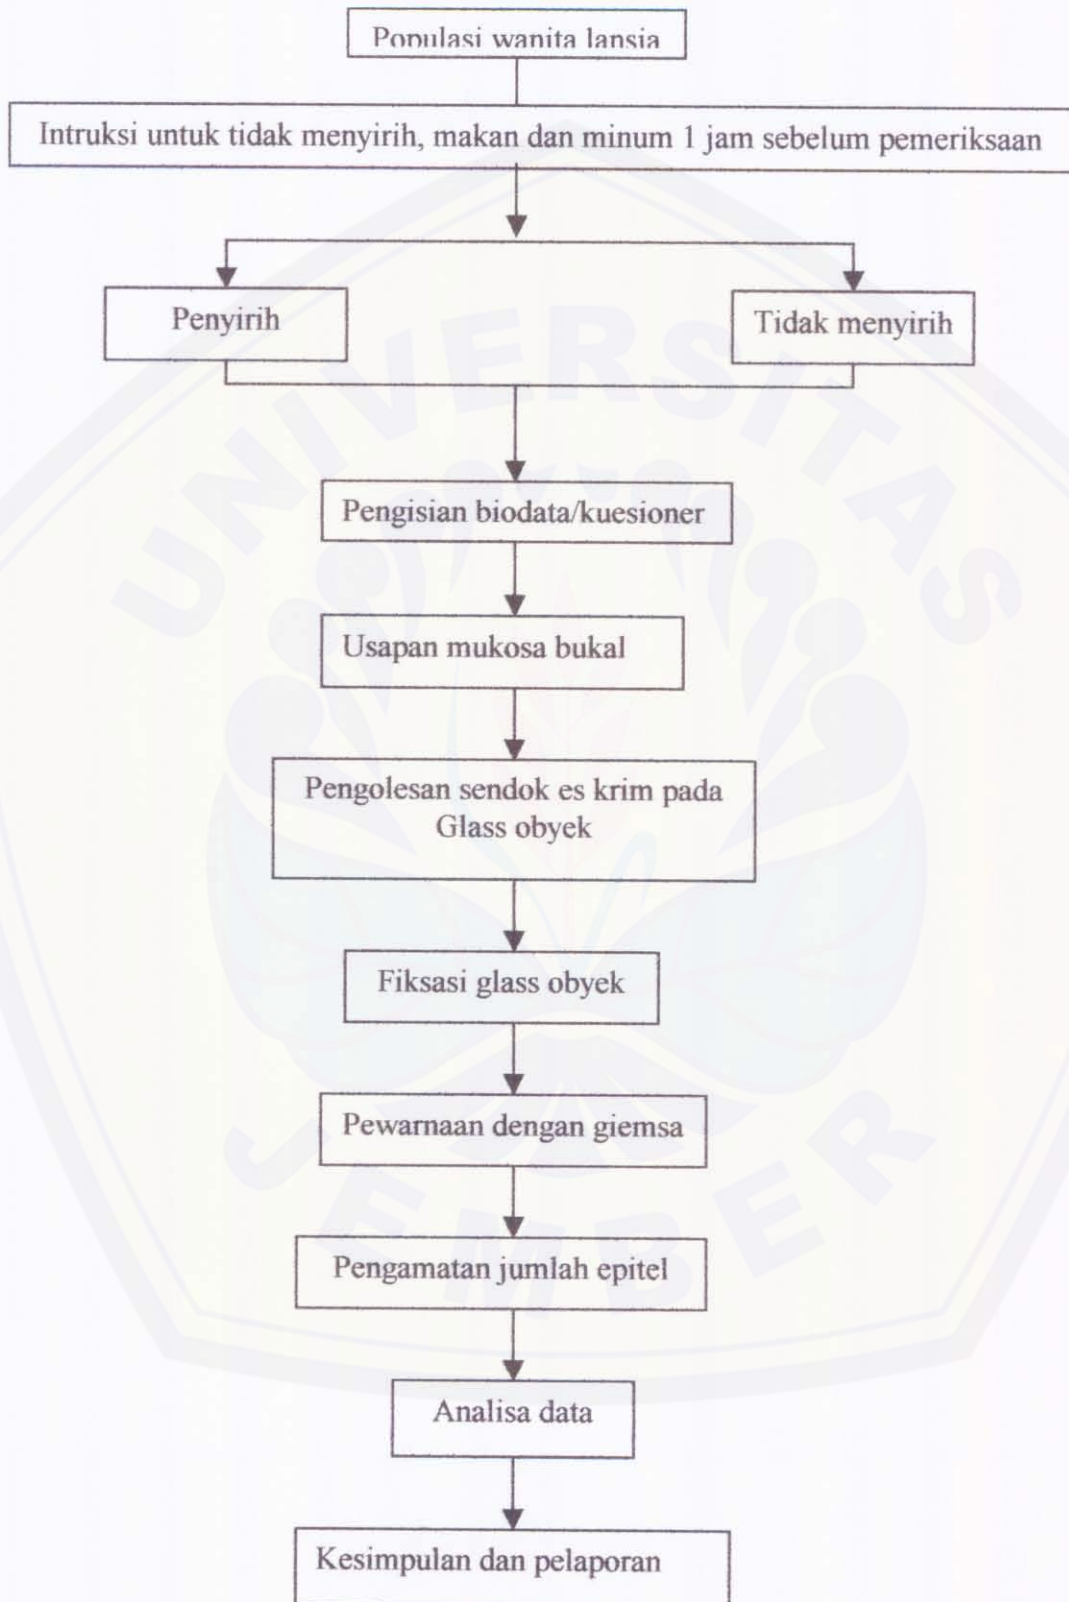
Populasi wanita lansia

Intruksi untuk tidak menyirih, makan dan minum 1 jam sebelum pemeriksaan

Penyirih

Tidak menyirih

Pengisian biodata/kuesioner

Usapan mukosa bukal

Pengolesan sendok es krim pada Glass obyek

Fiksasi glass obyek

Pewarnaan dengan giemsa

Pengamatan jumlah epitel

Analisa data

Kesimpulan dan pelaporan

UNIVERSITAS JEMBER